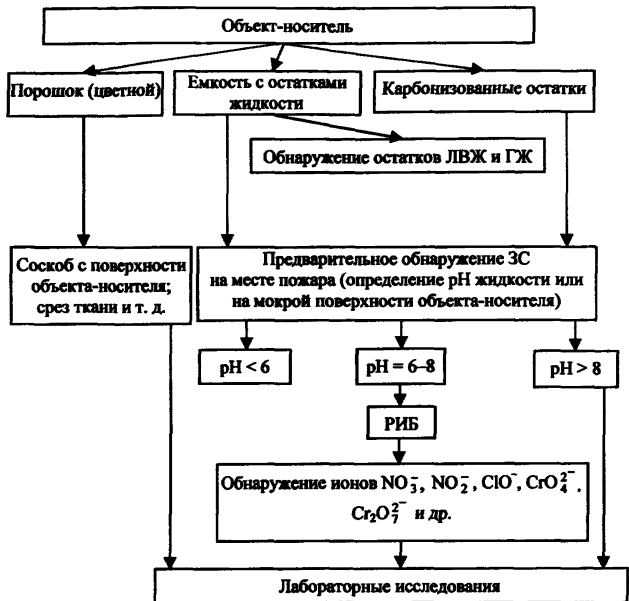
Объект-носитель

Порошок (цветной)

Емкость с остатками жидкости

Карбонизованные остатки

Обнаружение остатков ЛВЖ и ГЖ

Соскоб с поверхности объекта-носителя; срез ткани и т. д.

Предварительное обнаружение ЗС на месте пожара (определение pH жидкости или на мокрой поверхности объекта-носителя)

pH < 6

pH = 6–8

pH > 8

РИБ

Обнаружение ионов $NO_3^-$, $NO_2^-$, $ClO^-$, $CrO_4^{2-}$, $Cr_2O_7^{2-}$ и др.

Лабораторные исследования